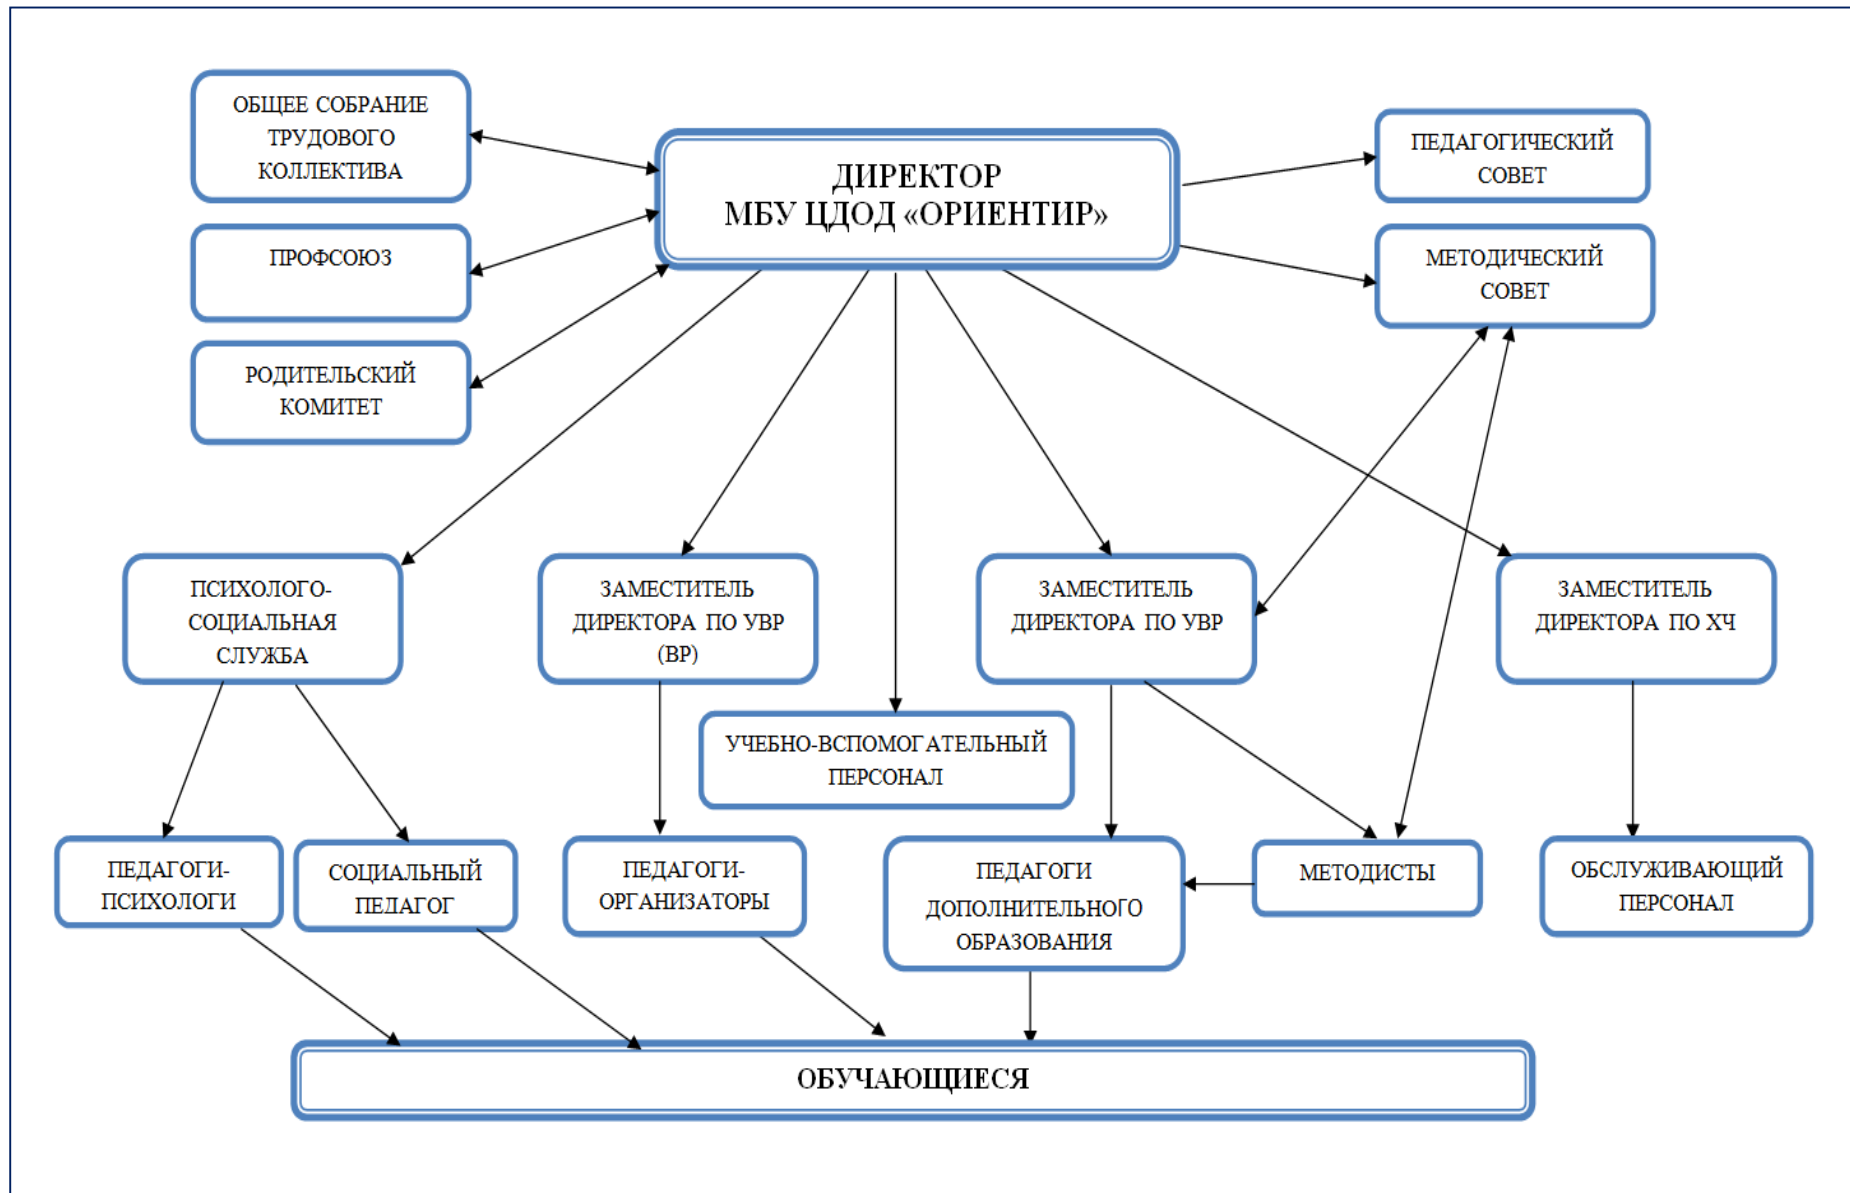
ОБЩЕЕ СОБРАНИЕ ТРУДОВОГО КОЛЛЕКТИВА

ПРОФСОЮЗ

РОДИТЕЛЬСКИЙ КОМИТЕТ

ДИРЕКТОР
МБУ ЦДОД «ОРИЕНТИР»

ПЕДАГОГИЧЕСКИЙ СОВЕТ

МЕТОДИЧЕСКИЙ СОВЕТ

ПСИХОЛОГО-СОЦИАЛЬНАЯ СЛУЖБА

ЗАМЕСТИТЕЛЬ ДИРЕКТОРА ПО УВР (ВР)

ЗАМЕСТИТЕЛЬ ДИРЕКТОРА ПО УВР

ЗАМЕСТИТЕЛЬ ДИРЕКТОРА ПО ХЧ

УЧЕБНО-ВСПОМОГАТЕЛЬНЫЙ ПЕРСОНАЛ

ПЕДАГОГИ-ПСИХОЛОГИ

СОЦИАЛЬНЫЙ ПЕДАГОГ

ПЕДАГОГИ-ОРГАНИЗАТОРЫ

ПЕДАГОГИ ДОПОЛНИТЕЛЬНОГО ОБРАЗОВАНИЯ

МЕТОДИСТЫ

ОБСЛУЖИВАЮЩИЙ ПЕРСОНАЛ

ОБУЧАЮЩИЕСЯ